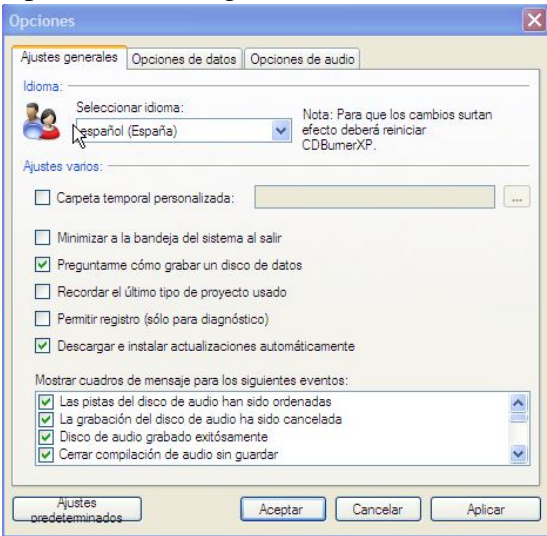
Opciones

Ajustes generales | Opciones de datos | Opciones de audio

Idioma:

Seleccionar idioma:

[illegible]spañol (España)

Nota: Para que los cambios surtan efecto deberá reiniciar CDBurnerXP.

Ajustes varios:

Carpeta temporal personalizada:

...

Minimizar a la bandeja del sistema al salir

Preguntarme cómo grabar un disco de datos

Recordar el último tipo de proyecto usado

Permitir registro (sólo para diagnóstico)

Descargar e instalar actualizaciones automáticamente

Mostrar cuadros de mensaje para los siguientes eventos:

Las pistas del disco de audio han sido ordenadas

La grabación del disco de audio ha sido cancelada

Disco de audio grabado exitósamente

Cerrar compilación de audio sin guardar

Ajustes predeterminados

Aceptar

Cancelar

Aplicar